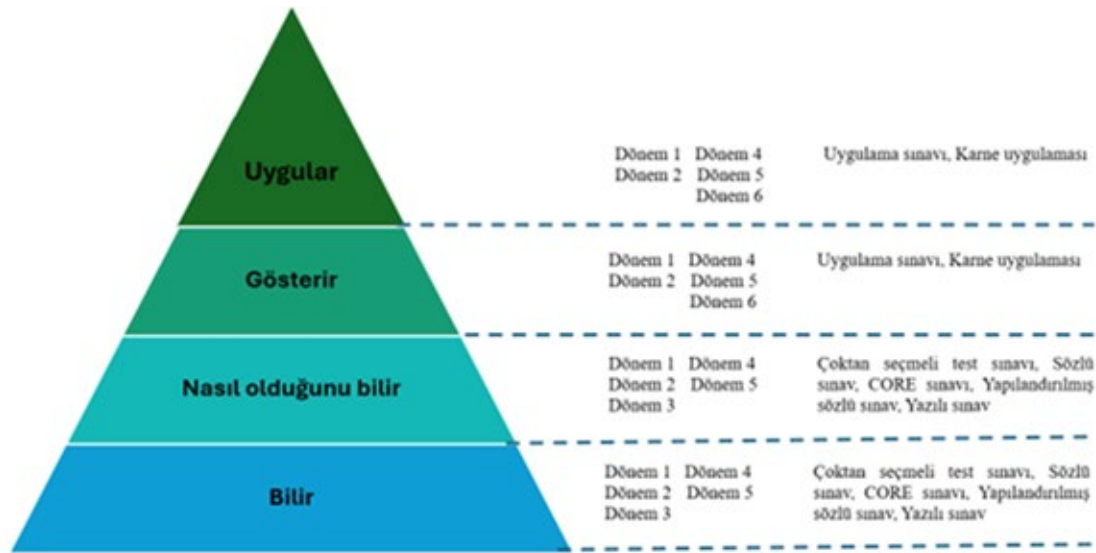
Uygular

Dönem 1 Dönem 4
Dönem 2 Dönem 5
Dönem 6

Uygulama sınavı, Karne uygulaması

Gösterir

Dönem 1 Dönem 4
Dönem 2 Dönem 5
Dönem 6

Uygulama sınavı, Karne uygulaması

Nasıl olduğunu bilir

Dönem 1 Dönem 4
Dönem 2 Dönem 5
Dönem 3

Çoktan seçmeli test sınavı, Sözlü sınav, CORE sınavı, Yapılandırılmış sözlü sınav, Yazılı sınav

Bilir

Dönem 1 Dönem 4
Dönem 2 Dönem 5
Dönem 3

Çoktan seçmeli test sınavı, Sözlü sınav, CORE sınavı, Yapılandırılmış sözlü sınav, Yazılı sınav